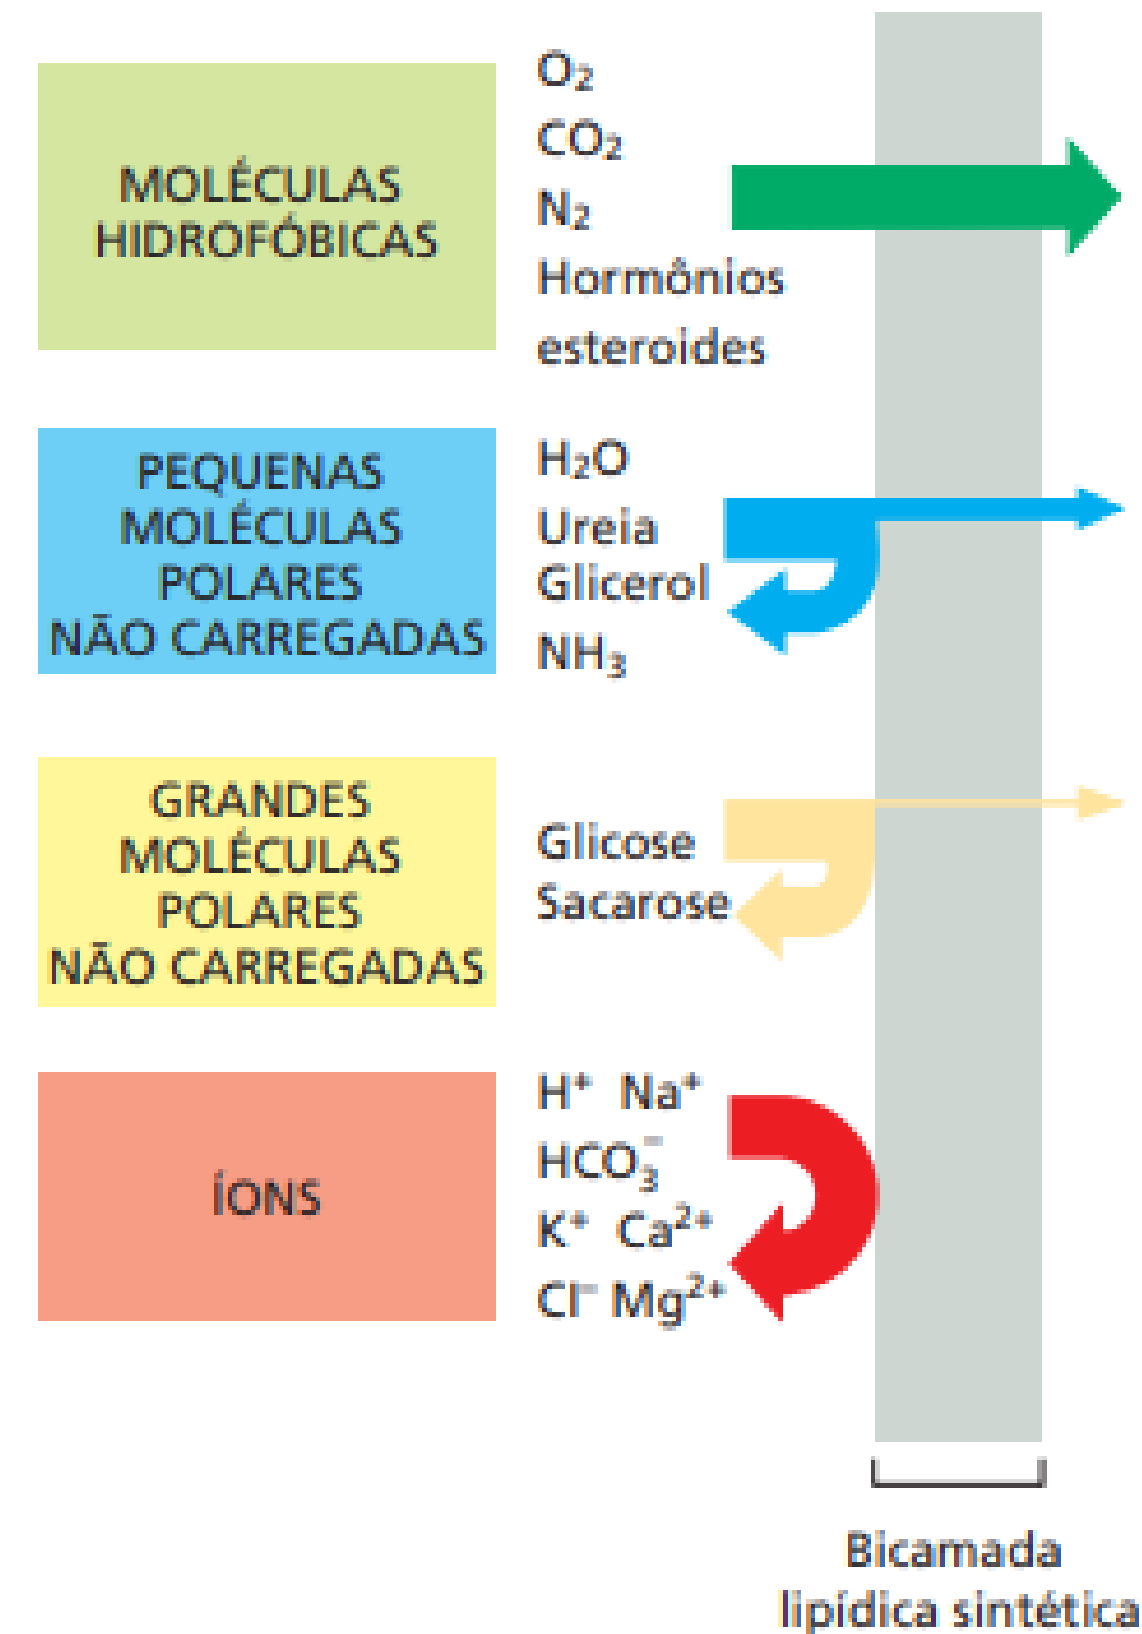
MOLÉCULAS HIDROFÓBICAS

$O_2$
$CO_2$
$N_2$
Hormônios esteroides

PEQUENAS MOLÉCULAS POLARES NÃO CARREGADAS

$H_2O$
Ureia
Glicerol
$NH_3$

GRANDES MOLÉCULAS POLARES NÃO CARREGADAS

Glicose
Sacarose

ÍONS

$H^+$ $Na^+$
$HCO_3^-$
$K^+$ $Ca^{2+}$
$Cl^-$ $Mg^{2+}$

Bicamada lipídica sintética